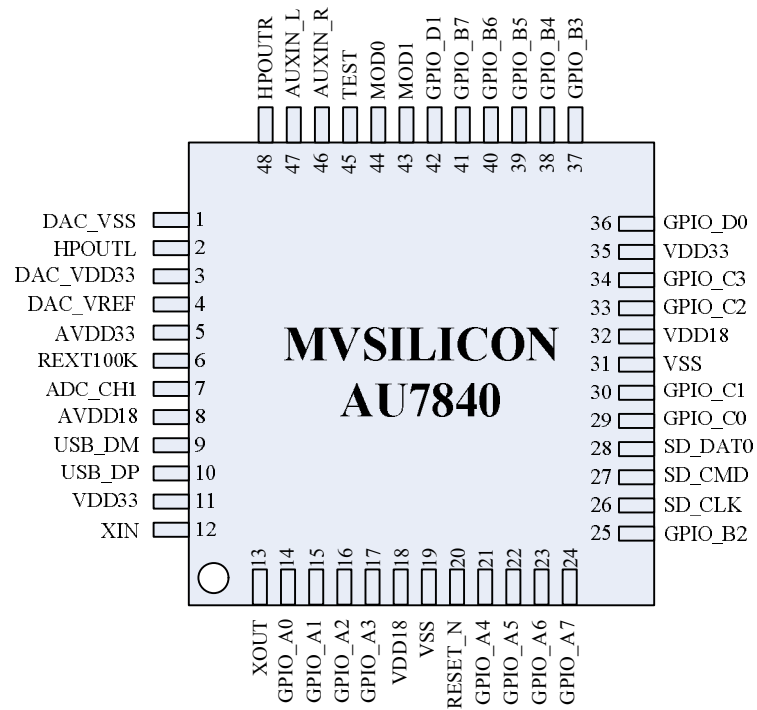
HPOUTR 48
AUXIN_L 47
AUXIN_R 46
TEST 45
MOD0 44
MOD1 43
GPIO_D1 42
GPIO_B7 41
GPIO_B6 40
GPIO_B5 39
GPIO_B4 38
GPIO_B3 37

DAC_VSS 1
HPOUTL 2
DAC_VDD33 3
DAC_VREF 4
AVDD33 5
REXT100K 6
ADC_CH1 7
AVDD18 8
USB_DM 9
USB_DP 10
VDD33 11
XIN 12

MVSILICON
AU7840

36 GPIO_D0
35 VDD33
34 GPIO_C3
33 GPIO_C2
32 VDD18
31 VSS
30 GPIO_C1
29 GPIO_C0
28 SD_DAT0
27 SD_CMD
26 SD_CLK
25 GPIO_B2

13 XOUT
14 GPIO_A0
15 GPIO_A1
16 GPIO_A2
17 GPIO_A3
18 VDD18
19 VSS
20 RESET_N
21 GPIO_A4
22 GPIO_A5
23 GPIO_A6
24 GPIO_A7